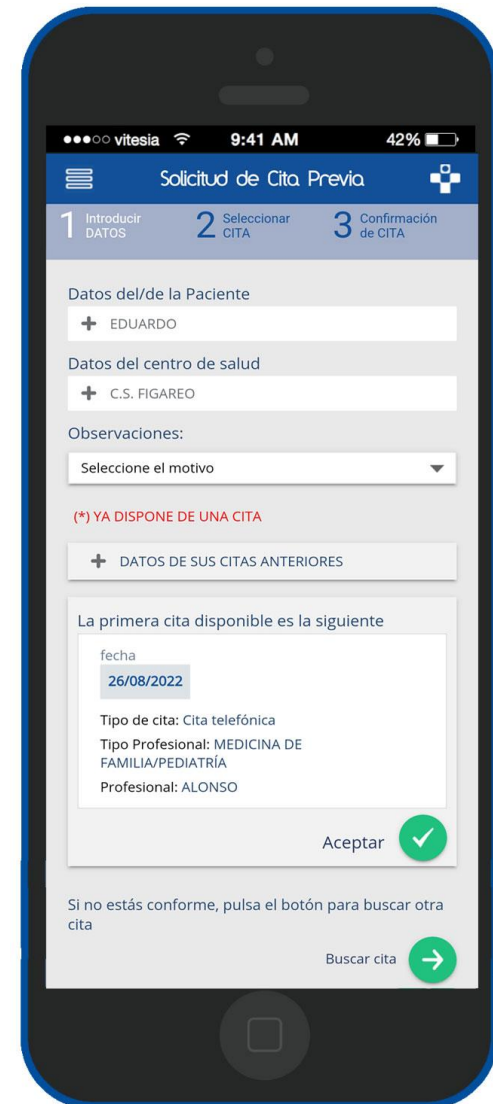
●●●○○ vitesia 9:41 AM 42%

Solicitud de Cita Previa

1 Introducir DATOS
2 Seleccionar CITA
3 Confirmación de CITA

Datos del/de la Paciente
+ EDUARDO

Datos del centro de salud
+ C.S. FIGAREO

Observaciones:
Seleccione el motivo

(*) YA DISPONE DE UNA CITA

+ DATOS DE SUS CITAS ANTERIORES

La primera cita disponible es la siguiente

fecha
26/08/2022

Tipo de cita: Cita telefónica
Tipo Profesional: MEDICINA DE FAMILIA/PEDIATRÍA
Profesional: ALONSO

Aceptar

Si no estás conforme, pulsa el botón para buscar otra cita

Buscar cita